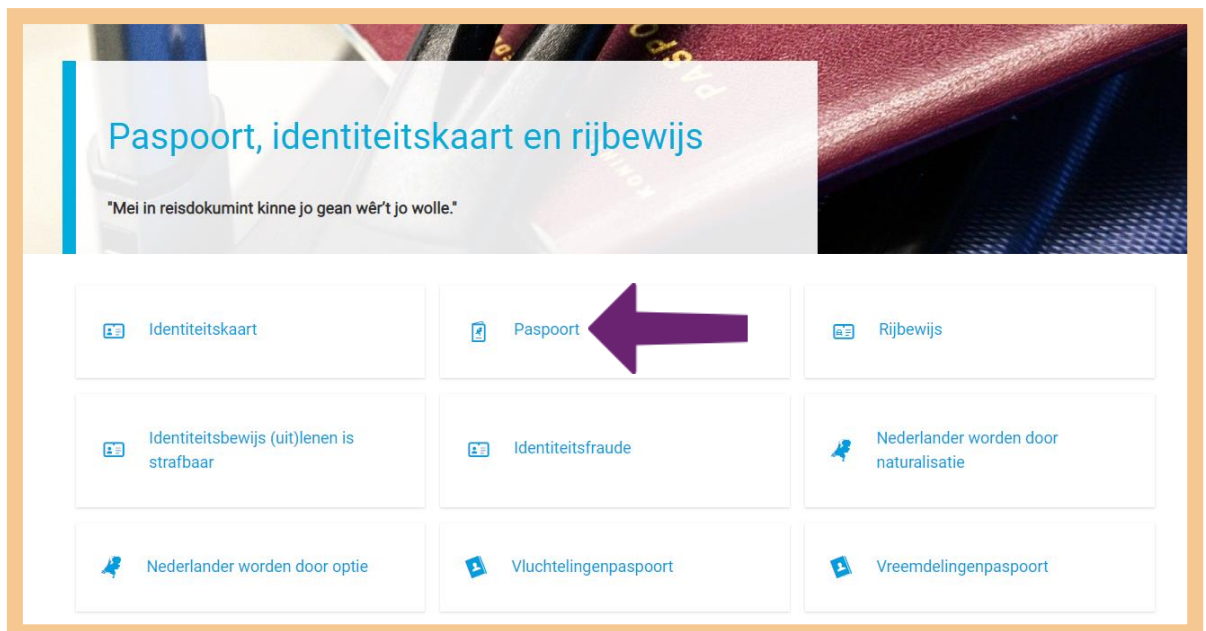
Paspoort, identiteitskaart en rijbewijs

"Mei in reisdokumint kinne jo gean wêr't jo wolle."

Identiteitskaart

Paspoort

Rijbewijs

Identiteitsbewijs (uit)lenen is strafbaar

Identiteitsfraude

Nederlander worden door naturalisatie

Nederlander worden door optie

Vluchtelingenpaspoort

Vreemdelingenpaspoort